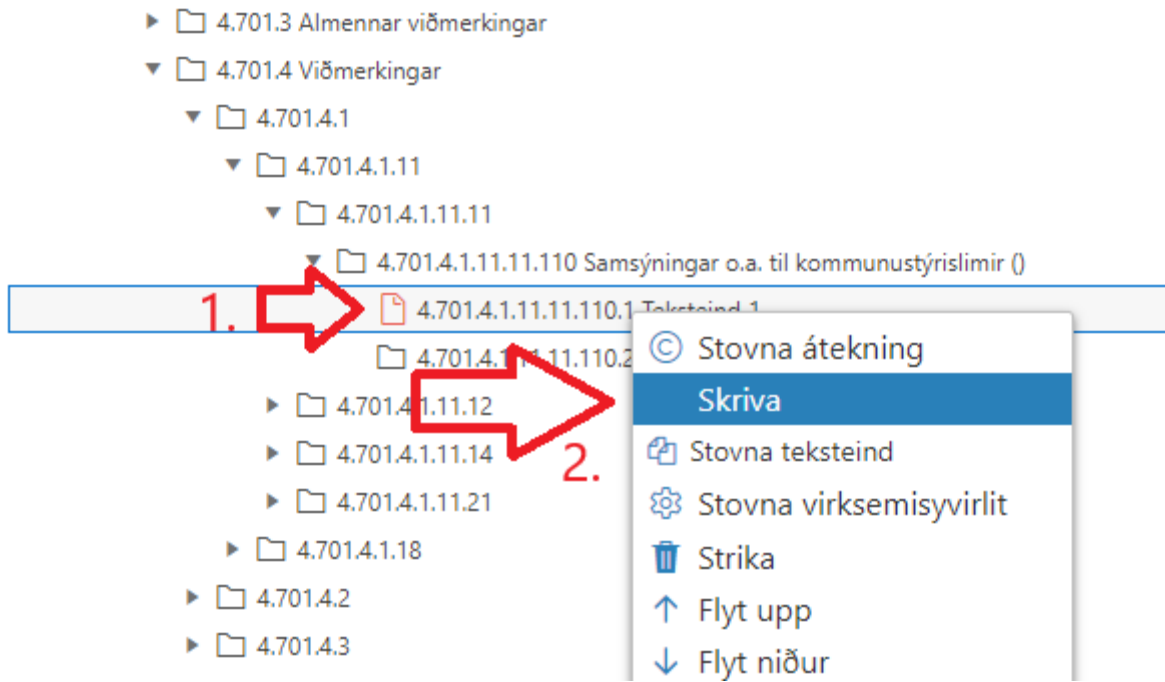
4.701.3 Almennar viðmerkingar
4.701.4 Viðmerkingar
4.701.4.1
4.701.4.1.11
4.701.4.1.11.11
4.701.4.1.11.11.110 Samsýningar o.a. til kommunustýrislimir ()
1.
4.701.4.1.11.11.110.1 Teksteind 1
4.701.4.1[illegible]11.110.2
4.701.4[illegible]1.11.12
4.701.4.1.11.14
4.701.4.1.11.21
4.701.4.1.18
4.701.4.2
4.701.4.3
2.
Stovna átekning
Skriva
Stovna teksteind
Stovna virksemisyvirlit
Strika
Flyt upp
Flyt niður